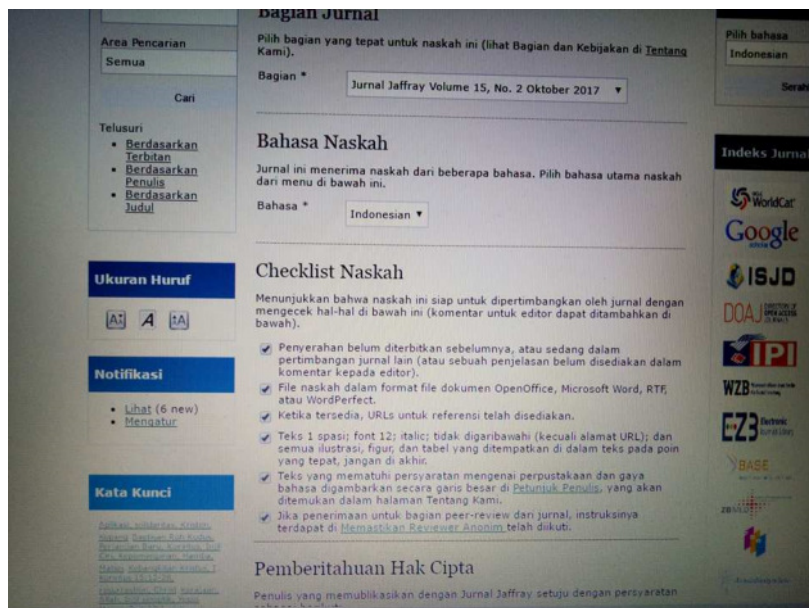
Area Pencarian

Semua

Cari

Telusuri

- Berdasarkan Terbitan
- Berdasarkan Penulis
- Berdasarkan Judul

Ukuran Huruf

A A A

Notifikasi

- Lihat (6 new)
- Mengatur

Kata Kunci

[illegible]

Bagian Jurnal

Pilih bagian yang tepat untuk naskah ini (lihat Bagian dan Kebijakan di Tentang Kami).

Bagian * Jurnal Jaffray Volume 15, No. 2 Oktober 2017

Bahasa Naskah

Jurnal ini menerima naskah dari beberapa bahasa. Pilih bahasa utama naskah dari menu di bawah ini.

Bahasa * Indonesian

Checklist Naskah

Menunjukkan bahwa naskah ini siap untuk dipertimbangkan oleh jurnal dengan mengecek hal-hal di bawah ini (komentar untuk editor dapat ditambahkan di bawah).

Penyerahan belum diterbitkan sebelumnya, atau sedang dalam pertimbangan jurnal lain (atau sebuah penjelasan belum disediakan dalam komentar kepada editor).

File naskah dalam format file dokumen OpenOffice, Microsoft Word, RTF, atau WordPerfect.

Ketika tersedia, URLs untuk referensi telah disediakan.

Teks 1 spasi; font 12; italic; tidak digaribawahi (kecuali alamat URL); dan semua ilustrasi, figur, dan tabel yang ditempatkan di dalam teks pada poin yang tepat, jangan di akhir.

Teks yang mematuhi persyaratan mengenai perpustakaan dan gaya bahasa digambarkan secara garis besar di Petunjuk Penulis, yang akan ditemukan dalam halaman Tentang Kami.

Jika penerimaan untuk bagian peer-review dari jurnal, instruksinya terdapat di Memastikan Reviewer Anonim telah diikuti.

Pemberitahuan Hak Cipta

Penulis yang memublikasikan dengan Jurnal Jaffray setuju dengan persyaratan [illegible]

Pilih bahasa

Indonesian

Serah

Indeks Jurnal

WorldCat

Google

ISJD

DOAJ

IPI

WZB

EZB

BASE

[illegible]